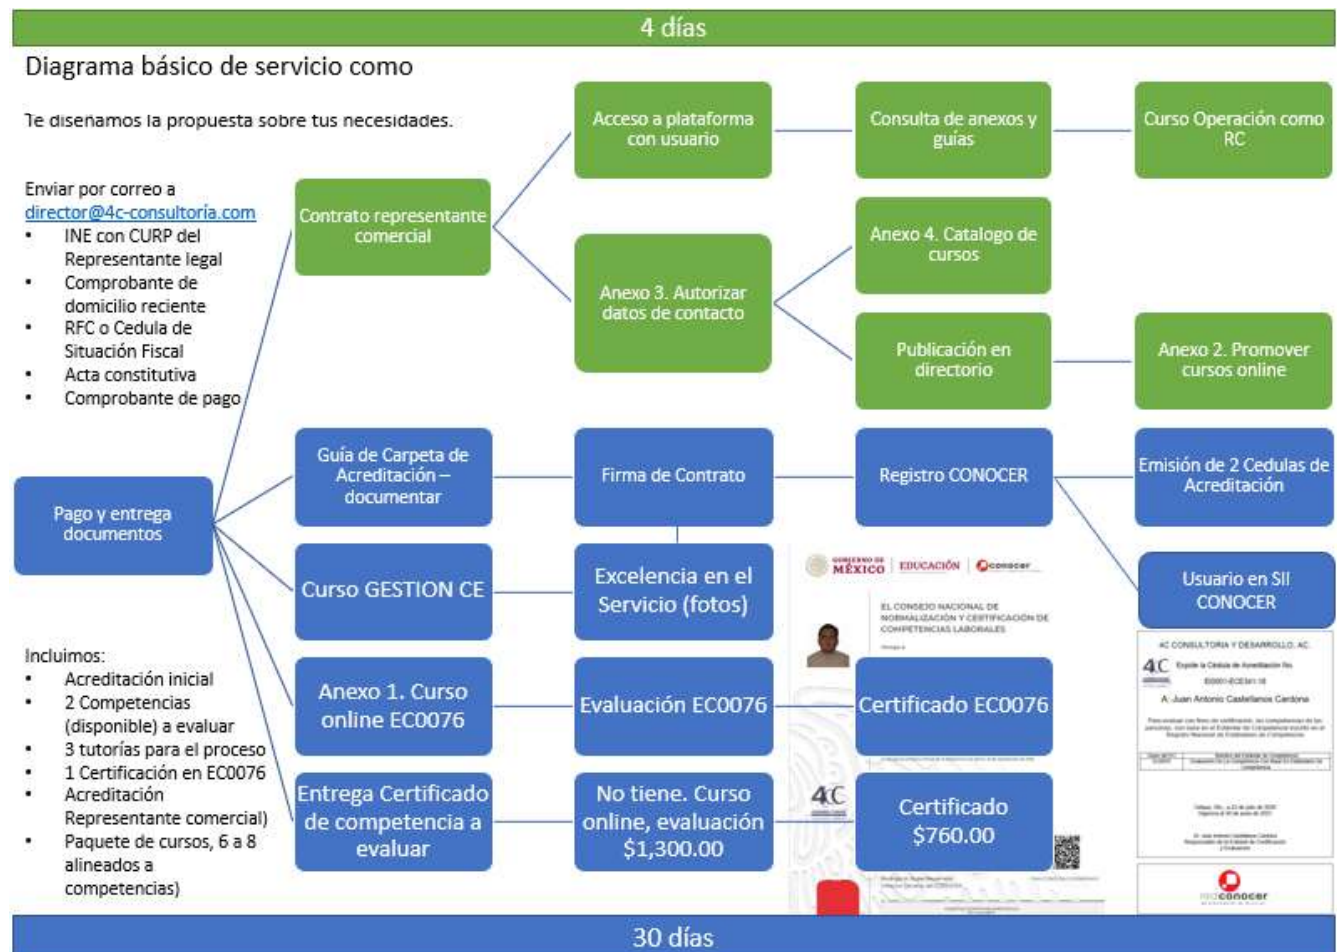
4 días

Diagrama básico de servicio como

Te diseñamos la propuesta sobre tus necesidades.

Enviar por correo a director@4c-consultoría.com
- INE con CURP del Representante legal
- Comprobante de domicilio reciente
- RFC o Cedula de Situación Fiscal
- Acta constitutiva
- Comprobante de pago

Contrato representante comercial

Acceso a plataforma con usuario

Consulta de anexos y guías

Curso Operación como RC

Anexo 3. Autorizar datos de contacto

Anexo 4. Catalogo de cursos

Publicación en directorio

Anexo 2. Promover cursos online

Pago y entrega documentos

Guía de Carpeta de Acreditación – documentar

Firma de Contrato

Registro CONOCER

Emisión de 2 Cedulas de Acreditación

Usuario en SII CONOCER

Curso GESTION CE

Excelencia en el Servicio (fotos)

GOBIERNO DE MÉXICO | EDUCACIÓN | conocer

EL CONSEJO NACIONAL DE NORMALIZACIÓN Y CERTIFICACIÓN DE COMPETENCIAS LABORALES

4C CONSULTORIA Y DESARROLLO, AC

Expide la Cédula de Acreditación No.

A: Juan Antonio Castellanos Cardona

Incluimos:
- Acreditación inicial
- 2 Competencias (disponible) a evaluar
- 3 tutorías para el proceso
- 1 Certificación en EC0076
- Acreditación Representante comercial)
- Paquete de cursos, 6 a 8 alineados a competencias)

Anexo 1. Curso online EC0076

Evaluación EC0076

Certificado EC0076

Entrega Certificado de competencia a evaluar

No tiene. Curso online, evaluación $1,300.00

Certificado $760.00

4C

conocer

30 días